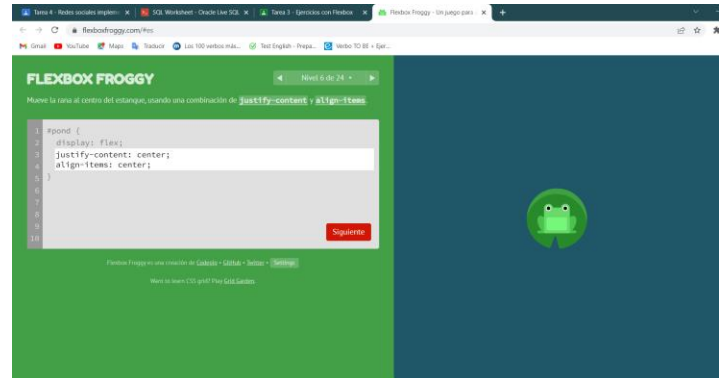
Tarea 4 - Redes sociales impleme × SQL Worksheet - Oracle Live SQL × Tarea 3 - Ejercicios con Flexbox × Flexbox Froggy - Un juego para × +

flexboxfroggy.com/#es

Gmail YouTube Maps Traducir Los 100 verbos más... Test English - Prepa... Verbo TO BE + Ejer...

FLEXBOX FROGGY

Nivel 6 de 24

Mueve la rana al centro del estanque, usando una combinación de justify-content y align-items.

1 #pond {
2 display: flex;
3 justify-content: center;
4 align-items: center;
5 }
6
7
8
9
10

Siguiente

Flexbox Froggy es una creación de Codepip • GitHub • Twitter • Settings

Want to learn CSS grid? Play Grid Garden.